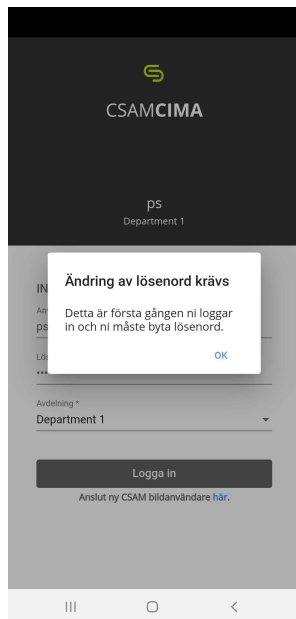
CSAMCIMA

ps
Department 1

IN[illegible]
Am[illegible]
ps
Lö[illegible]
•••

Ändring av lösenord krävs

Detta är första gången ni loggar in och ni måste byta lösenord.

OK

Avdelning *
Department 1

Logga in

Anslut ny CSAM bildanvändare här.